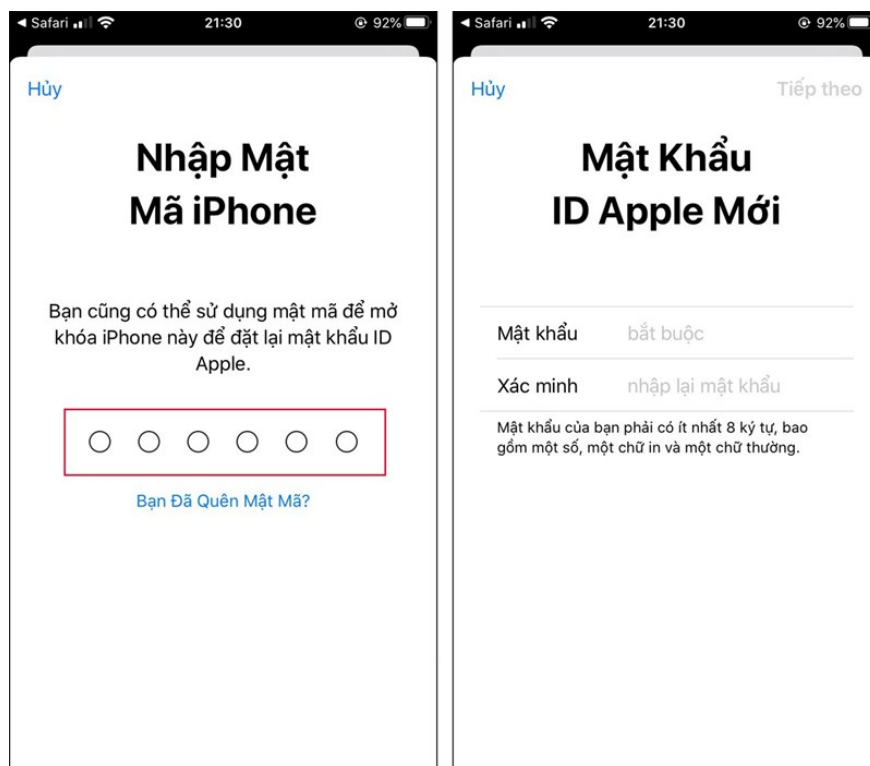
◀ Safari 21:30 92%

Hủy

Nhập Mật Mã iPhone

Bạn cũng có thể sử dụng mật mã để mở khóa iPhone này để đặt lại mật khẩu ID Apple.

Bạn Đã Quên Mật Mã?

◀ Safari 21:30 92%

Hủy

Tiếp theo

Mật Khẩu ID Apple Mới

Mật khẩu bắt buộc

Xác minh nhập lại mật khẩu

Mật khẩu của bạn phải có ít nhất 8 ký tự, bao gồm một số, một chữ in và một chữ thường.